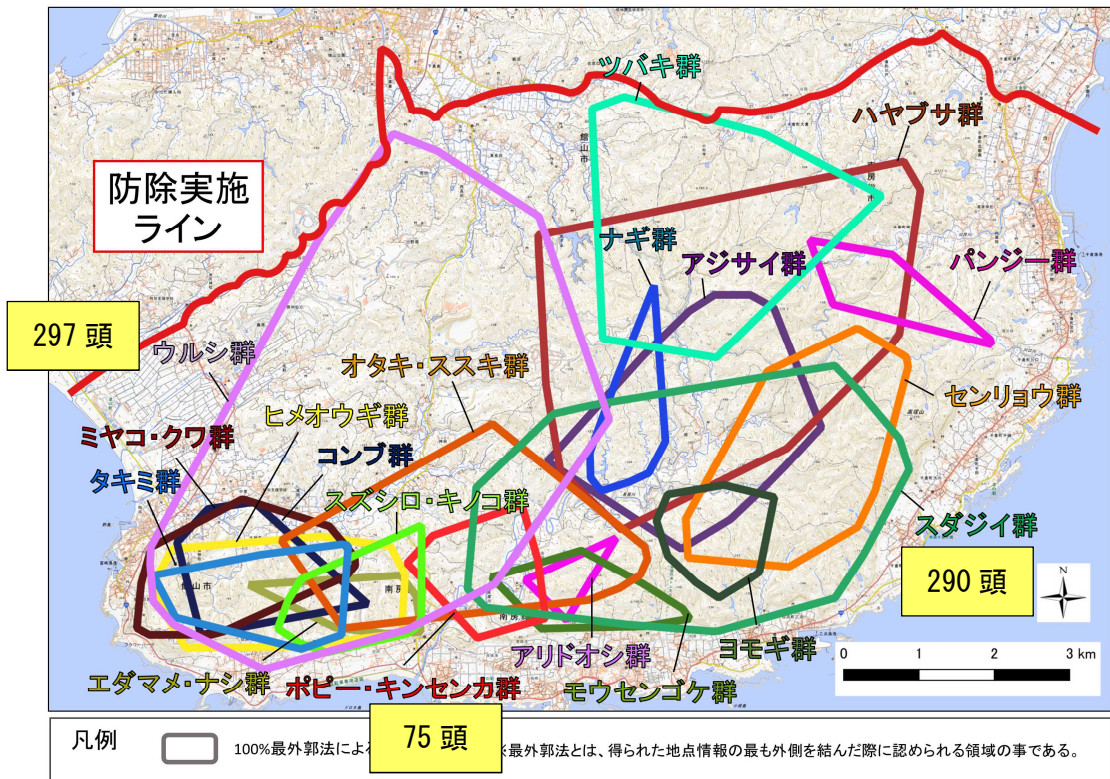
ツバキ群

ハヤブサ群

防除実施
ライン

ナギ群

アジサイ群

パンジー群

297 頭

ウルシ群

オタキ・ススキ群

センリョウ群

ヒメオウギ群

ミヤコ・クワ群

コンブ群

タキミ群

スズシロ・キノコ群

スダジイ群

290 頭

N

0 1 2 3 km

ヨモギ群

アリドオシ群

エダマメ・ナシ群

ポピー・キンセンカ群

モウセンゴケ群

75 頭

凡例

100%最外郭法によ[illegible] ※最外郭法とは、得られた地点情報の最も外側を結んだ際に認められる領域の事である。